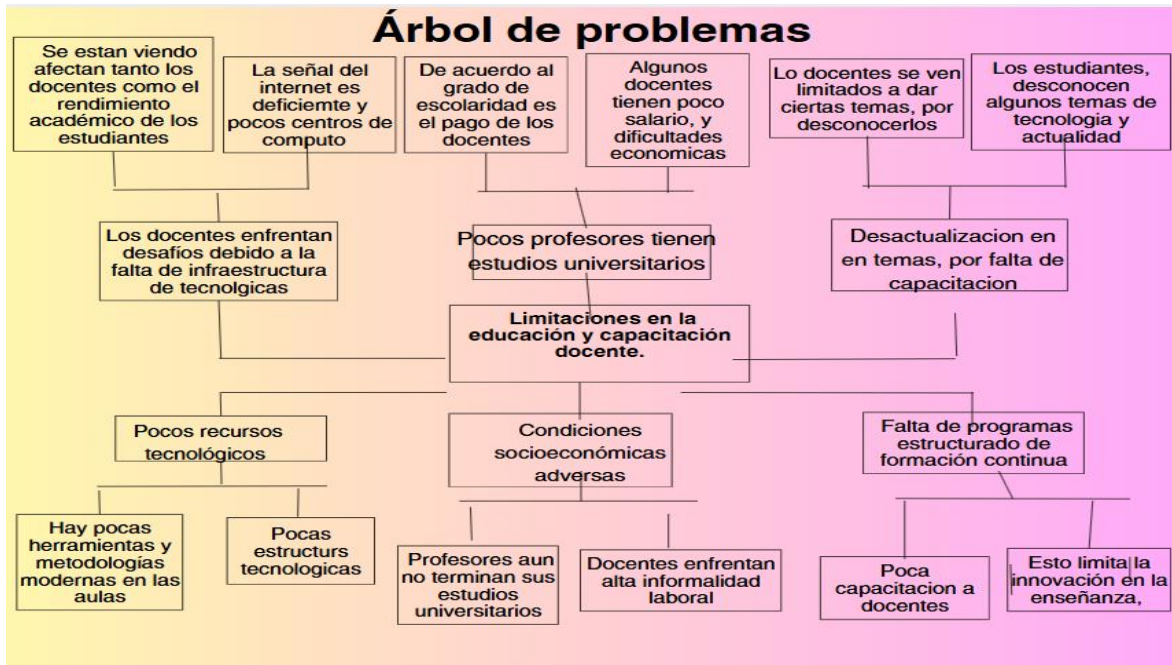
Árbol de problemas

Se estan viendo afectan tanto los docentes como el rendimiento académico de los estudiantes

La señal del internet es deficiemte y pocos centros de computo

De acuerdo al grado de escolaridad es el pago de los docentes

Algunos docentes tienen poco salario, y dificultades economicas

Lo docentes se ven limitados a dar ciertas temas, por desconocerlos

Los estudiantes, desconocen algunos temas de tecnologia y actualidad

Los docentes enfrentan desafíos debido a la falta de infraestructura de tecnolgicas

Pocos profesores tienen estudios universitarios

Desactualizacion en en temas, por falta de capacitacion

Limitaciones en la educación y capacitación docente.

Pocos recursos tecnológicos

Condiciones socioeconómicas adversas

Falta de programas estructurado de formación continua

Hay pocas herramientas y metodologías modernas en las aulas

Pocas estructurs tecnologicas

Profesores aun no terminan sus estudios universitarios

Docentes enfrentan alta informalidad laboral

Poca capacitacion a docentes

Esto limita la innovación en la enseñanza,